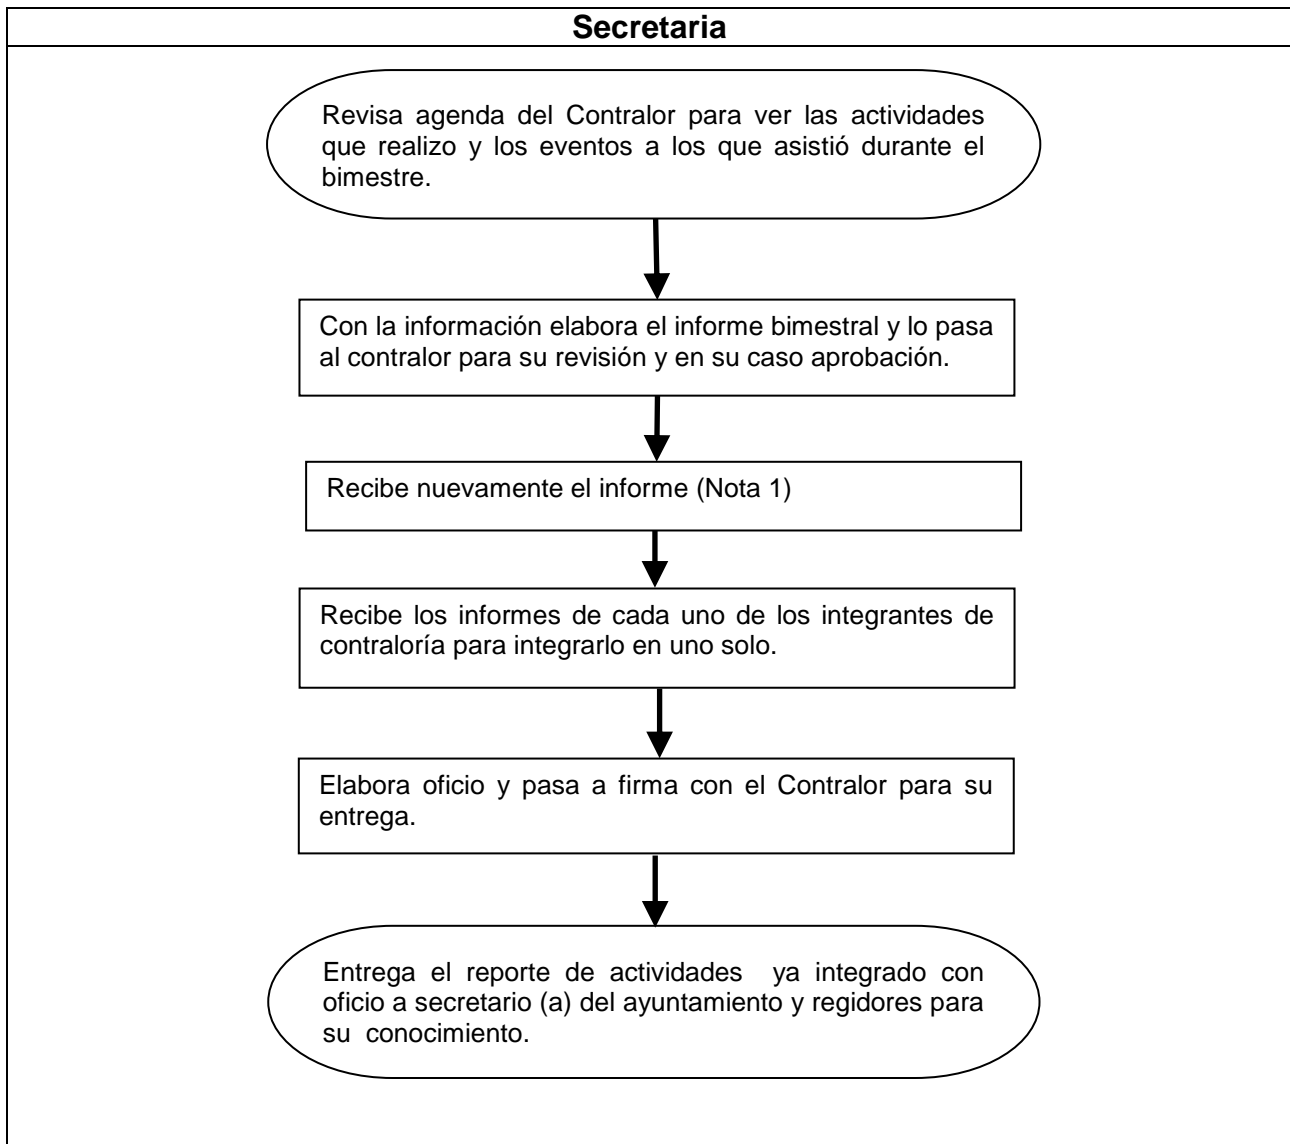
Secretaria

Revisa agenda del Contralor para ver las actividades que realizo y los eventos a los que asistió durante el bimestre.

Con la información elabora el informe bimestral y lo pasa al contralor para su revisión y en su caso aprobación.

Recibe nuevamente el informe (Nota 1)

Recibe los informes de cada uno de los integrantes de contraloría para integrarlo en uno solo.

Elabora oficio y pasa a firma con el Contralor para su entrega.

Entrega el reporte de actividades ya integrado con oficio a secretario (a) del ayuntamiento y regidores para su conocimiento.